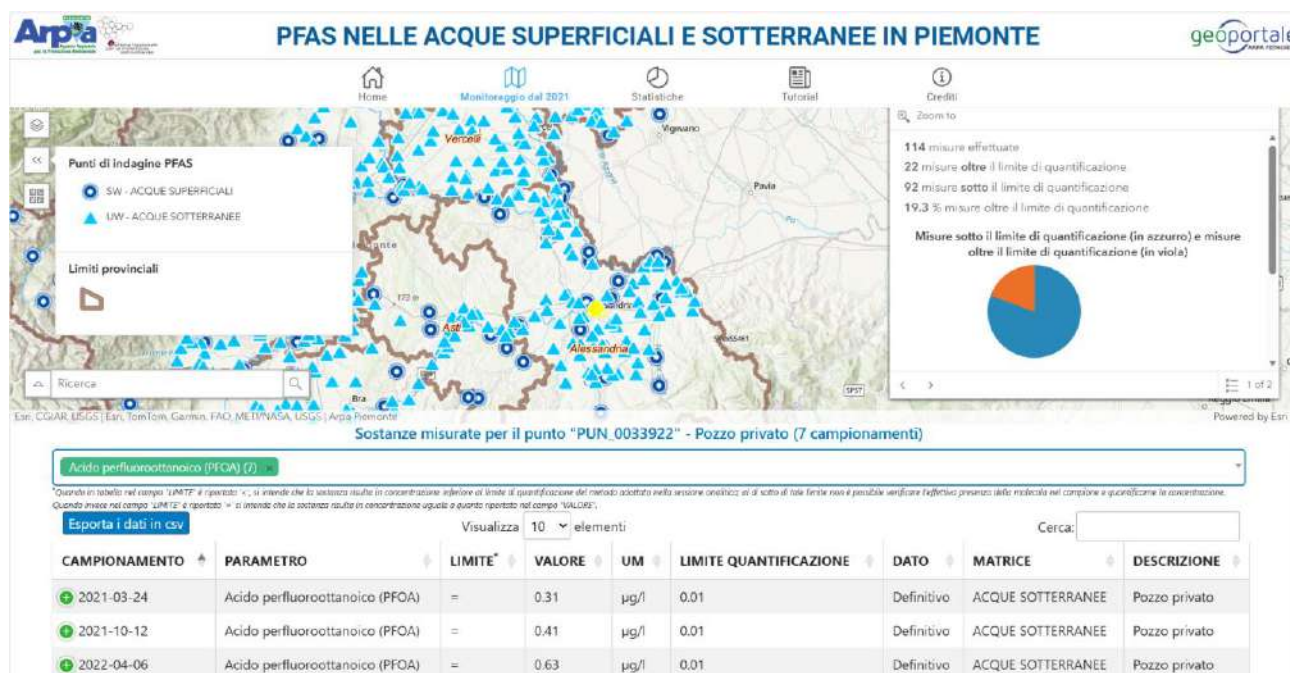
Arpa

PFAS NELLE ACQUE SUPERFICIALI E SOTTERRANEE IN PIEMONTE

geoportale

Home Monitoraggio dal 2021 Statistiche Tutorial Crediti

Punti di indagine PFAS

SW - ACQUE SUPERFICIALI

UW - ACQUE SOTTERRANEE

Limiti provinciali

Ricerca

Vercelli

Vigevano

Pavia

Asti

Alessandria

Bra

Zoom to

114 misure effettuate

22 misure oltre il limite di quantificazione

92 misure sotto il limite di quantificazione

19.3 % misure oltre il limite di quantificazione

Misure sotto il limite di quantificazione (in azzurro) e misure oltre il limite di quantificazione (in viola)

1 of 2

Esri, CGIAR, USGS | Esri, TomTom, Garmin, FAO, METI/NASA, USGS | Arpa Piemonte

Powered by Esri

Sostanze misurate per il punto "PUN_0033922" - Pozzo privato (7 campionamenti)

Acido perfluoroottanoico (PFOA) (7) ×

*Quando in tabella nel campo "LIMITE" è riportato "<", si intende che la sostanza risulta in concentrazione inferiore al limite di quantificazione del metodo adottato nella sessione analitica: al di sotto di tale limite non è possibile verificare l'effettiva presenza della molecola nel campione e quantificarne la concentrazione. Quando invece nel campo "LIMITE" è riportato "=" si intende che la sostanza risulta in concentrazione uguale a quanto riportato nel campo "VALORE".

Esporta i dati in csv

Visualizza 10 elementi

Cerca:

| CAMPIONAMENTO | PARAMETRO | LIMITE* | VALORE | UM | LIMITE QUANTIFICAZIONE | DATO | MATRICE | DESCRIZIONE |
|---|---|---|---|---|---|---|---|---|
| 2021-03-24 | Acido perfluoroottanoico (PFOA) | = | 0.31 | µg/l | 0.01 | Definitivo | ACQUE SOTTERRANEE | Pozzo privato |
| 2021-10-12 | Acido perfluoroottanoico (PFOA) | = | 0.41 | µg/l | 0.01 | Definitivo | ACQUE SOTTERRANEE | Pozzo privato |
| 2022-04-06 | Acido perfluoroottanoico (PFOA) | = | 0.63 | µg/l | 0.01 | Definitivo | ACQUE SOTTERRANEE | Pozzo privato |